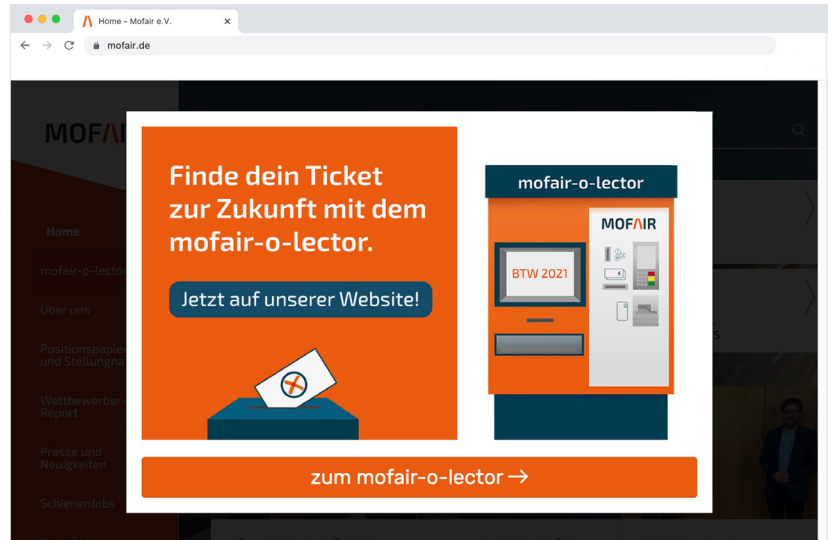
Home - Mofair e.V.

mofair.de

MOFAIR

Home

mofair-o-lector

Über uns

Positionspapiere und Stellungna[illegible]

Wettbewerber-Report

Presse und Neuigkeiten

Schienenjobs

Finde dein Ticket zur Zukunft mit dem mofair-o-lector.

Jetzt auf unserer Website!

mofair-o-lector

MOFAIR

BTW 2021

zum mofair-o-lector →